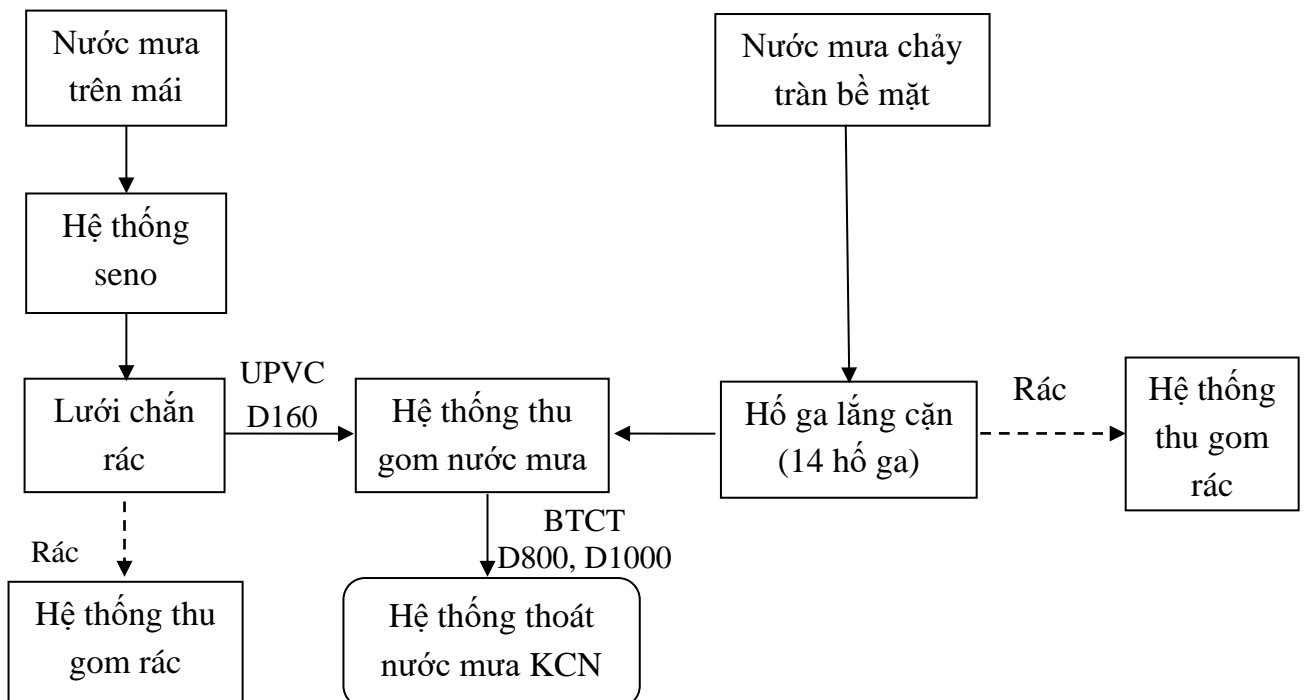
Nước mưa trên mái

Nước mưa chảy tràn bề mặt

Hệ thống seno

UPVC D160

Lưới chắn rác

Hệ thống thu gom nước mưa

Hố ga lắng cặn (14 hố ga)

Rác

Hệ thống thu gom rác

BTCT D800, D1000

Rác

Hệ thống thu gom rác

Hệ thống thoát nước mưa KCN